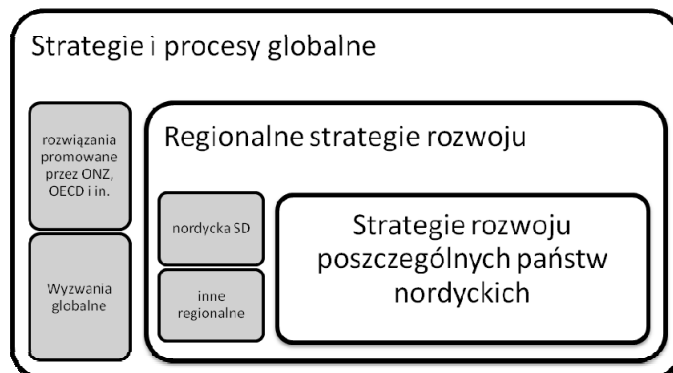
Strategie i procesy globalne

rozwiązania promowane przez ONZ, OECD i in.

Wyzwania globalne

Regionalne strategie rozwoju

nordycka SD

inne regionalne

Strategie rozwoju poszczególnych państw nordyckich